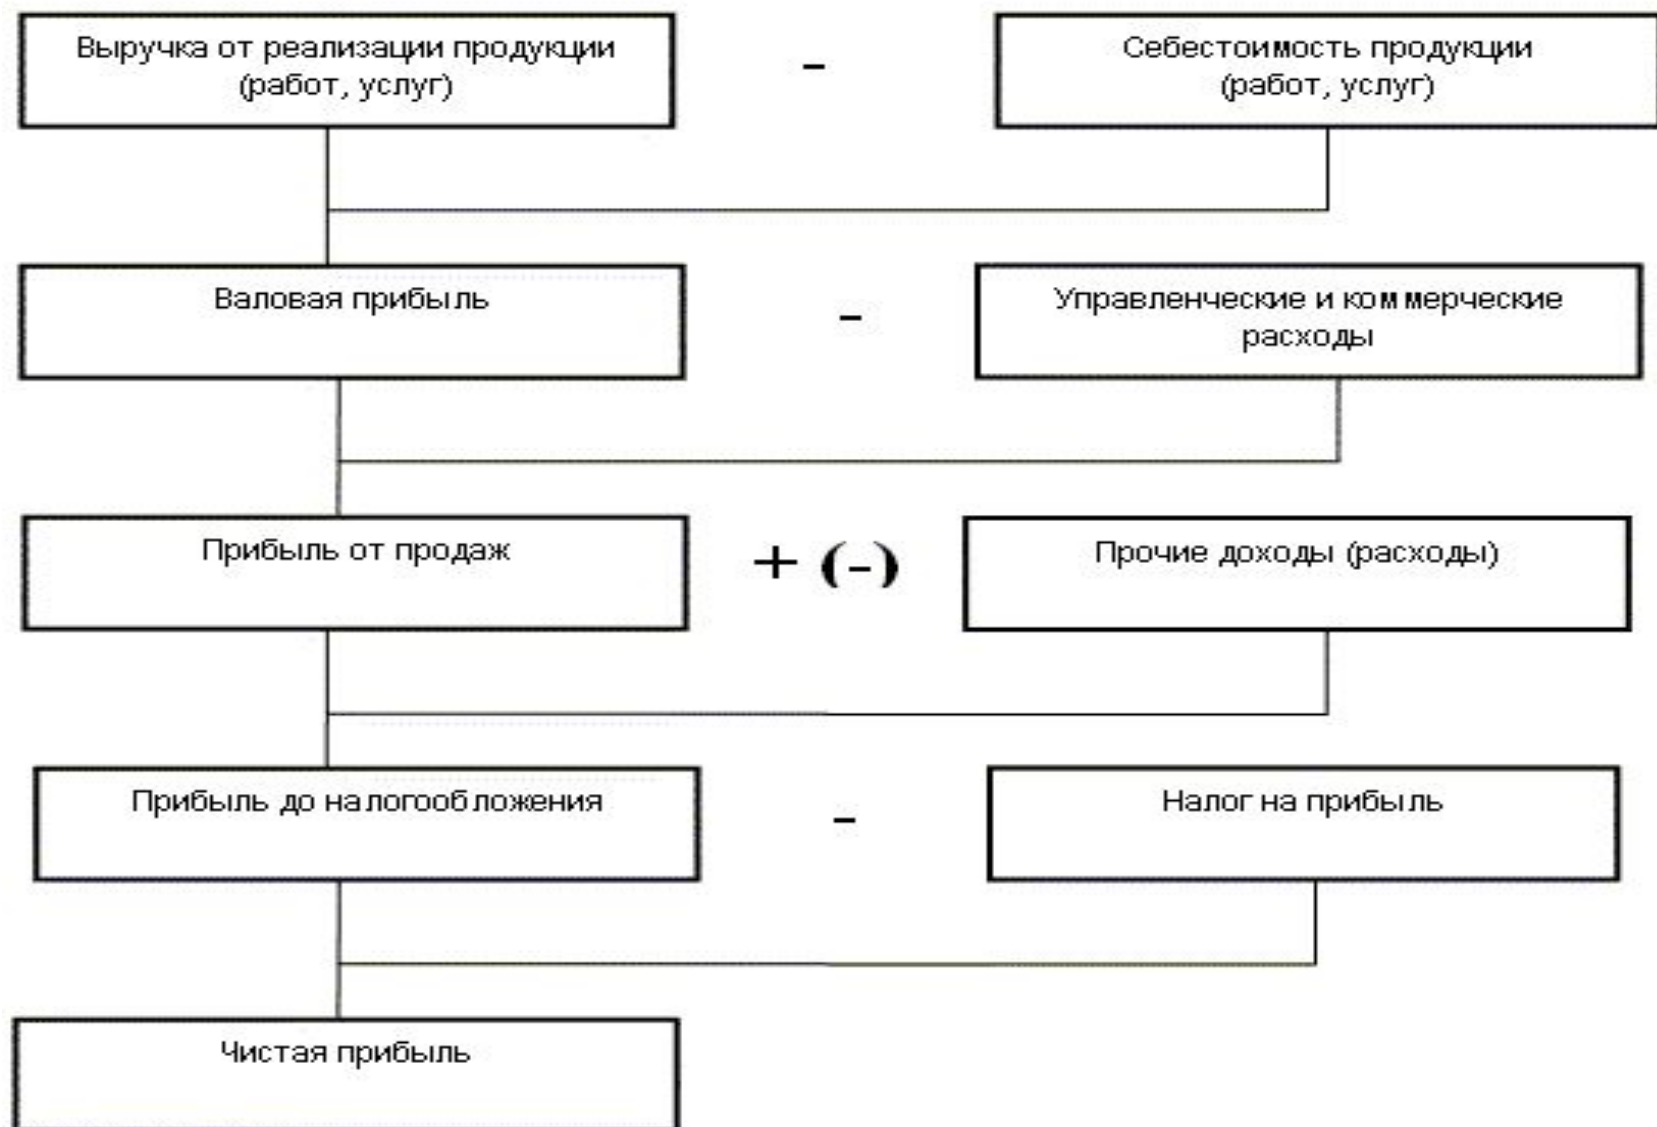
Выручка от реализации продукции (работ, услуг)

-

Себестоимость продукции (работ, услуг)

Валовая прибыль

-

Управленческие и коммерческие расходы

Прибыль от продаж

+ (-)

Прочие доходы (расходы)

Прибыль до налогообложения

-

Налог на прибыль

Чистая прибыль